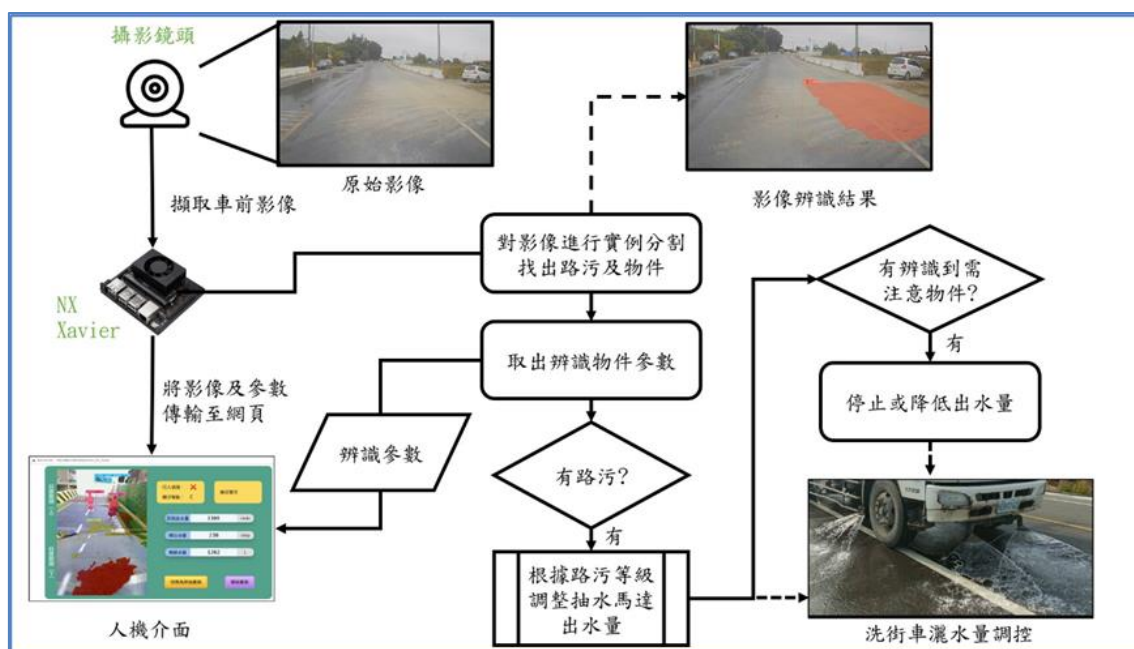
攝影鏡頭

原始影像

影像辨識結果

擷取車前影像

對影像進行實例分割找出路污及物件

NX Xavier

有辨識到需注意物件?

有

取出辨識物件參數

將影像及參數傳輸至網頁

停止或降低出水量

辨識參數

有路污?

有

根據路污等級調整抽水馬達出水量

人機介面

洗街車灑水量調控